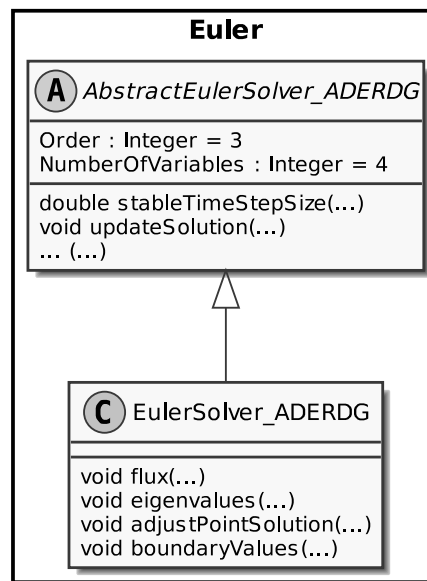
Euler

A AbstractEulerSolver_ADERDG

Order : Integer = 3
NumberOfVariables : Integer = 4

double stableTimeStepSize(...)
void updateSolution(...)
... (...)

C EulerSolver_ADERDG

void flux(...)
void eigenvalues(...)
void adjustPointSolution(...)
void boundaryValues(...)